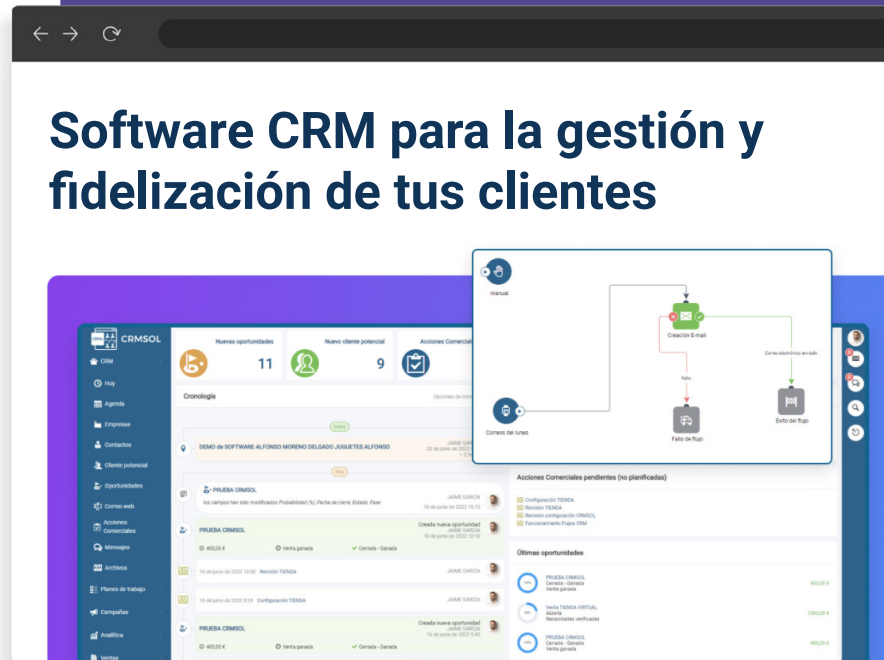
Software CRM para la gestión y fidelización de tus clientes

manual

Creación E-mail

Correo electrónico enviado

Fallo

Correos del lunes

Fallo de flujo

Exito del flujo

CRMSOL

CRM

Hoy

Agenda

Empresas

Contactos

Cliente potencial

Oportunidades

Correo web

Acciones Comerciales

Mensajes

Archivos

Planes de trabajo

Campañas

Analítica

Ventas

Nuevas oportunidades 11

Nuevo cliente potencial 9

Acciones Comercial

Cronología

DEMO DE SOFTWARE ALFONSO MORENO DELGADO JUGUETES ALFONSO

JAIME GARCIA

PRUEBA CRMSOL

los campos han sido modificados Probabilidad (%), Fecha de cierre, Estado, Fase

JAIME GARCIA 16 de junio de 2022 10:35

PRUEBA CRMSOL

Creada nueva oportunidad JAIME GARCIA 16 de junio de 2022 10:35

400,00 €

Venta ganada

Cerrada - Ganada

16 de junio de 2022 10:00 Revisión TIENDA

JAIME GARCIA

16 de junio de 2022 9:59 Configuración TIENDA

JAIME GARCIA

PRUEBA CRMSOL

Creada nueva oportunidad JAIME GARCIA 16 de junio de 2022 9:45

400,00 €

Venta ganada

Cerrada - Ganada

Acciones Comerciales pendientes (no planificadas)

Configuración TIENDA

Revisión TIENDA

Revisión configuración CRMSOL

Funcionamiento Flujos CRM

Últimas oportunidades

PRUEBA CRMSOL Cerrada - Ganada Venta ganada 400,00 €

Venta TIENDA VIRTUAL Abierta Necesidades verificadas 1800,00 €

PRUEBA CRMSOL Cerrada - Ganada Venta ganada 400,00 €